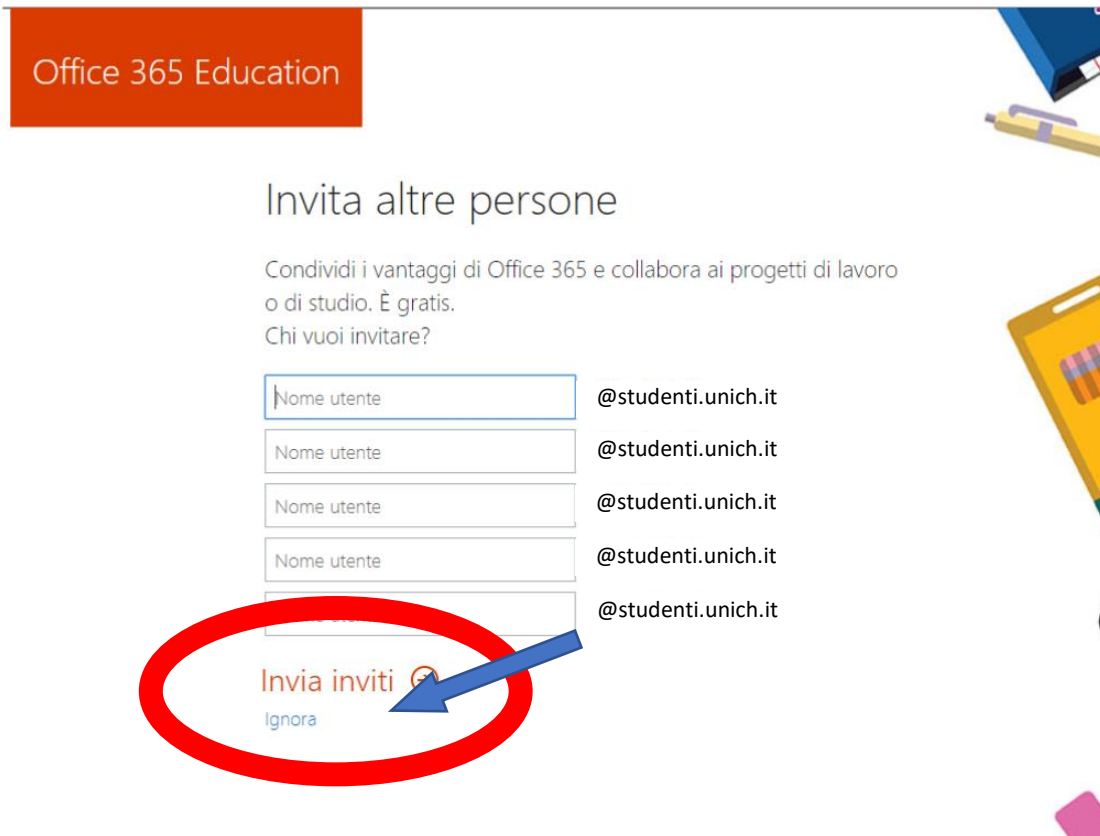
Office 365 Education

Invita altre persone

Condividi i vantaggi di Office 365 e collabora ai progetti di lavoro o di studio. È gratis.
Chi vuoi invitare?

Nome utente @studenti.unich.it
Nome utente @studenti.unich.it
Nome utente @studenti.unich.it
Nome utente @studenti.unich.it
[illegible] @studenti.unich.it

Invia inviti

Ignora